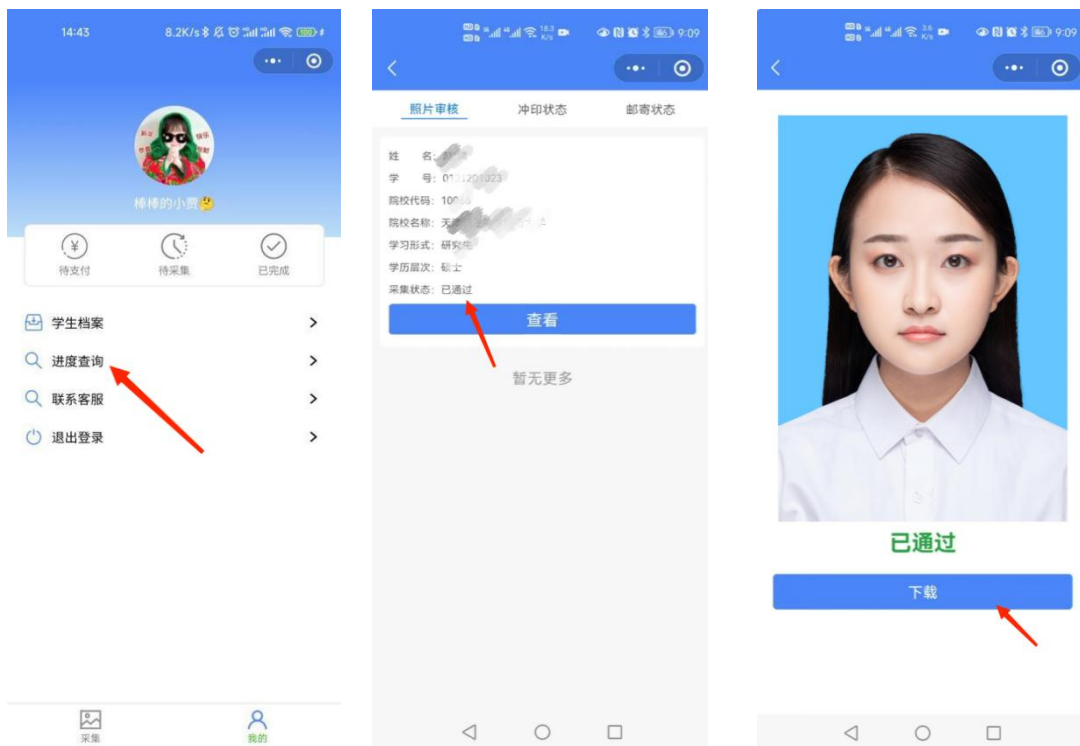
14:43 8.2K/s

棒棒的小贾🤔

待支付 待采集 已完成

学生档案
进度查询
联系客服
退出登录

采集 我的

9:09

照片审核 冲印状态 邮寄状态

姓 名：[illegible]
学 号：01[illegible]023
院校代码：10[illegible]
院校名称：天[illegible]
学习形式：研究生
学历层次：硕士
采集状态：已通过

查看

暂无更多

9:09

已通过

下载